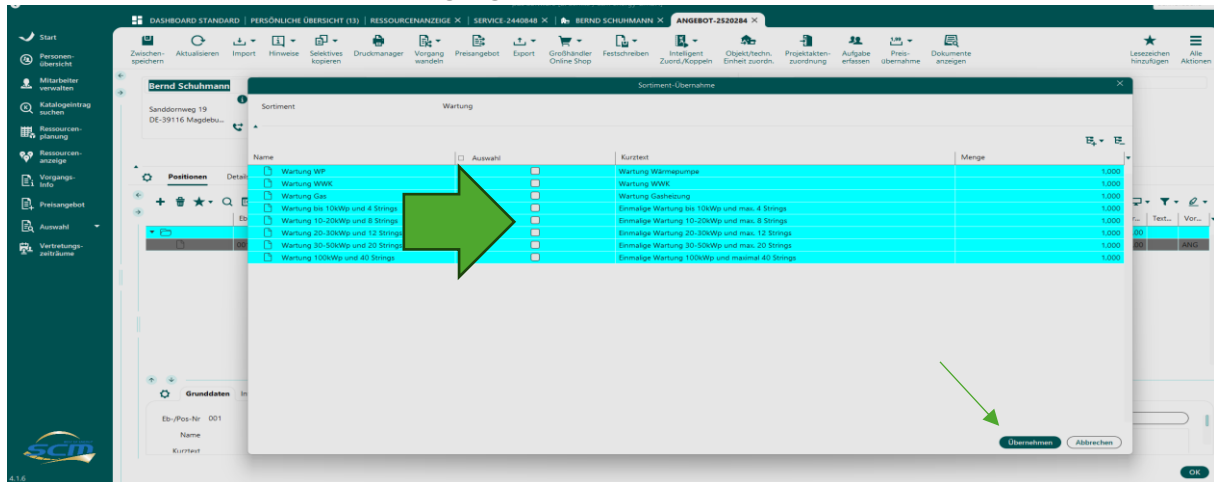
DASHBOARD STANDARD | PERSÖNLICHE ÜBERSICHT (13) | RESSOURCENANZEIGE × | SERVICE-2440848 × | BERND SCHUHMANN × | ANGEBOT-2520284 ×

Start
Personen-übersicht
Mitarbeiter verwalten
Katalogeintrag suchen
Ressourcen-planung
Ressourcen-anzeige
Vorgangs-info
Preisangebot
Auswahl
Vertretungs-zeiträume

Zwischen-speichern
Aktualisieren
Import
Hinweise
Selektives kopieren
Druckmanager
Vorgang wandeln
Preisangebot
Export
Großhändler Online Shop
Festschreiben
Intelligent Zuord./Koppeln
Objekt/techn. Einheit zuordn.
Projektakten-zuordnung
Aufgabe erfassen
Preis-übernahme
Dokumente anzeigen
Lesezeichen hinzufügen
Alle Aktionen

Bernd Schuhmann
Sanddornweg 19
DE-39116 Magdebu...

Positionen
Detai
Eb
Grunddaten
Eb-/Pos-Nr 001
Name
Kurztext
Text...
Vor...
00
00
ANG

Sortiment-Übernahme
Sortiment
Wartung

| Name | Auswahl | Kurztext | Menge |
|---|---|---|---|
| Wartung WP | | Wartung Wärmepumpe | 1,000 |
| Wartung WWK | | Wartung WWK | 1,000 |
| Wartung Gas | | Wartung Gasheizung | 1,000 |
| Wartung bis 10kWp und 4 Strings | | Einmalige Wartung bis 10kWp und max. 4 Strings | 1,000 |
| Wartung 10-20kWp und 8 Strings | | Einmalige Wartung 10-20kWp und max. 8 Strings | 1,000 |
| Wartung 20-30kWp und 12 Strings | | Einmalige Wartung 20-30kWp und max. 12 Strings | 1,000 |
| Wartung 30-50kWp und 20 Strings | | Einmalige Wartung 30-50kWp und max. 20 Strings | 1,000 |
| Wartung 100kWp und 40 Strings | | Einmalige Wartung 100kWp und maximal 40 Strings | 1,000 |

Übernehmen
Abbrechen
OK
4.1.6
SCM